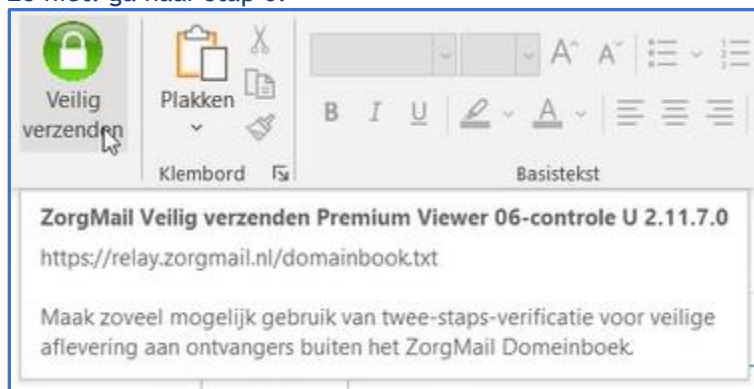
Zo niet: ga naar stap 6.

Veilig verzenden

Plakken

Klembord

B I U

Basistekst

ZorgMail Veilig verzenden Premium Viewer 06-controle U 2.11.7.0

https://relay.zorgmail.nl/domainbook.txt

Maak zoveel mogelijk gebruik van twee-staps-verificatie voor veilige aflevering aan ontvangers buiten het ZorgMail Domeinboek.